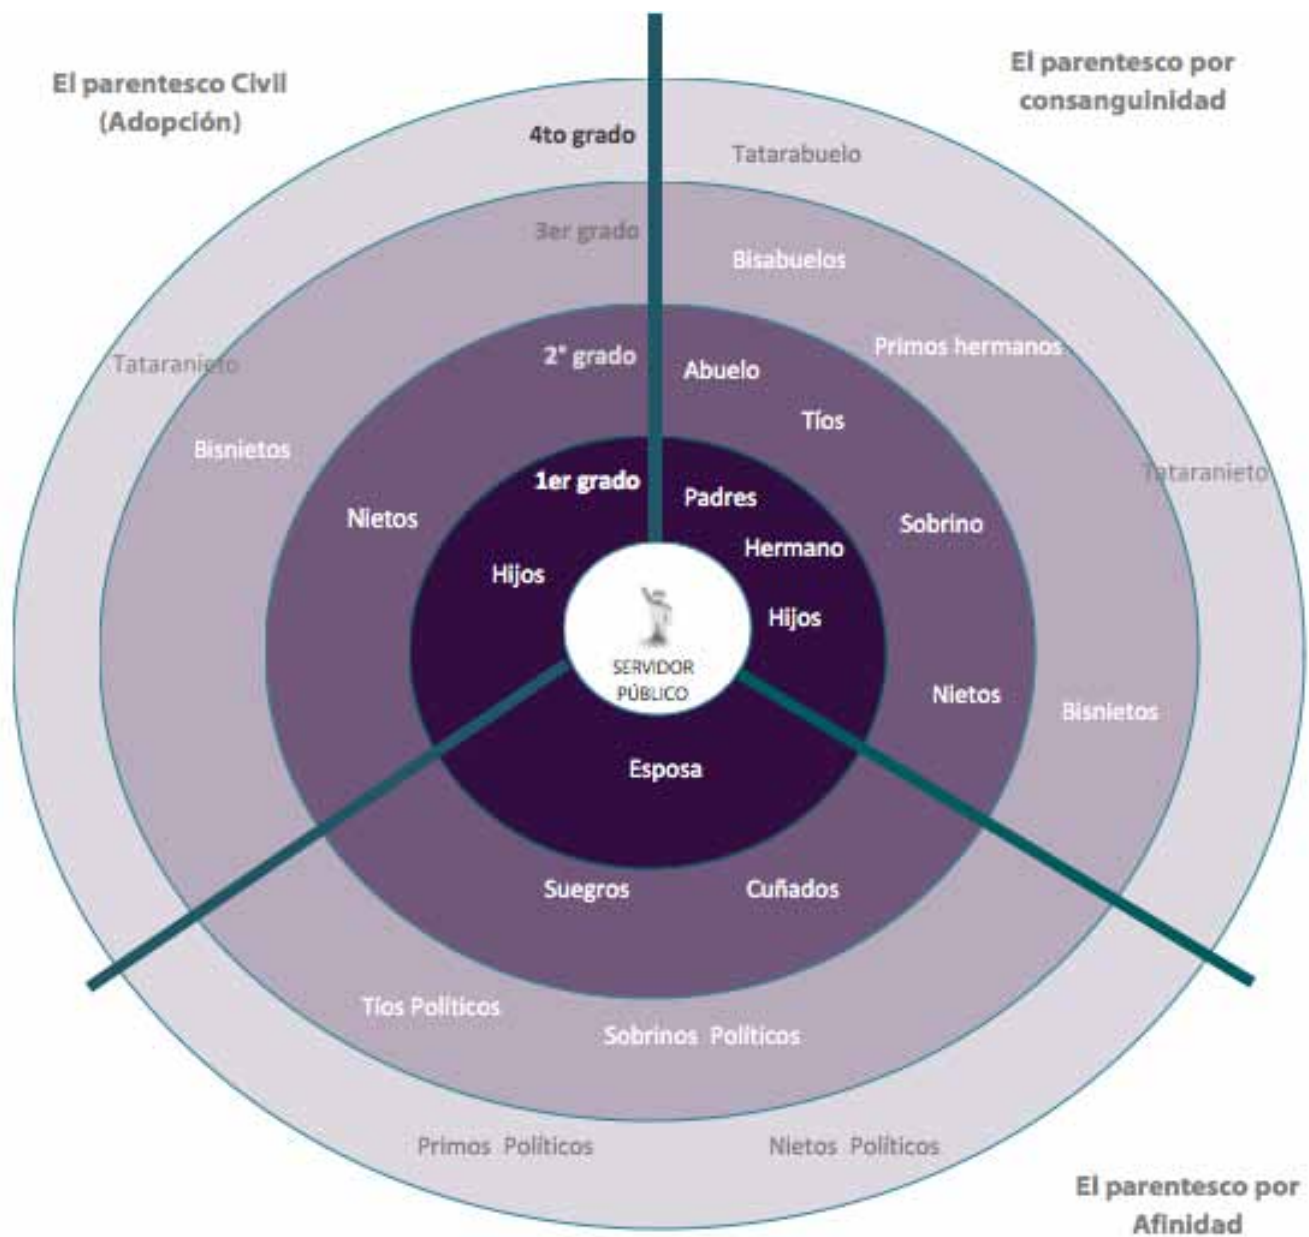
El parentesco Civil (Adopción)

El parentesco por consanguinidad

4to grado

Tatarabuelo

3er grado

Bisabuelos

Tataranieto

Primos hermanos

2° grado

Abuelo

Tíos

Bisnietos

Tataranieto

1er grado

Padres

Nietos

Sobrino

Hermano

Hijos

Hijos

SERVIDOR PÚBLICO

Nietos

Bisnietos

Esposa

Suegros

Cuñados

Tíos Políticos

Sobrinos Políticos

Primos Políticos

Nietos Políticos

El parentesco por Afinidad